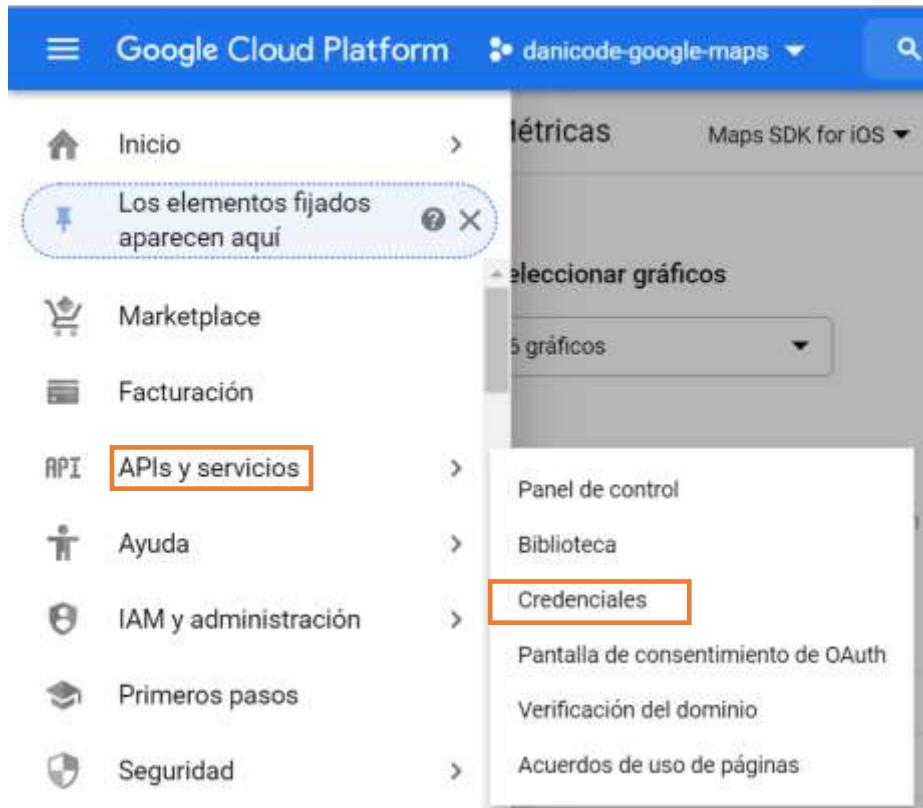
Google Cloud Platform danicode-google-maps

Inicio

Los elementos fijados aparecen aquí

Marketplace

Facturación

API APIs y servicios

Ayuda

IAM y administración

Primeros pasos

Seguridad

étricas

Maps SDK for iOS

eleccionar gráficos

5 gráficos

Panel de control

Biblioteca

Credenciales

Pantalla de consentimiento de OAuth

Verificación del dominio

Acuerdos de uso de páginas